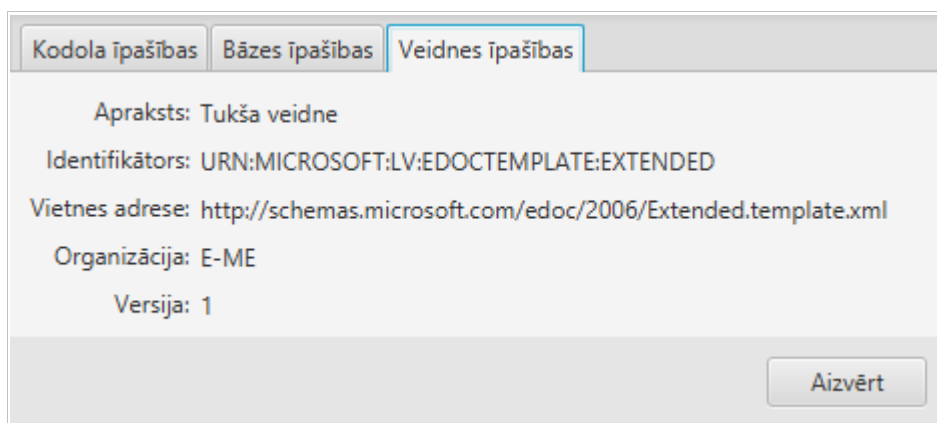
Kodola īpašības | Bāzes īpašības | Veidnes īpašības

Apraksts: Tukša veidne

Identifikātors: URN:MICROSOFT:LV:EDOCTEMPLATE:EXTENDED

Vietnes adrese: http://schemas.microsoft.com/edoc/2006/Extended.template.xml

Organizācija: E-ME

Versija: 1

Aizvērt